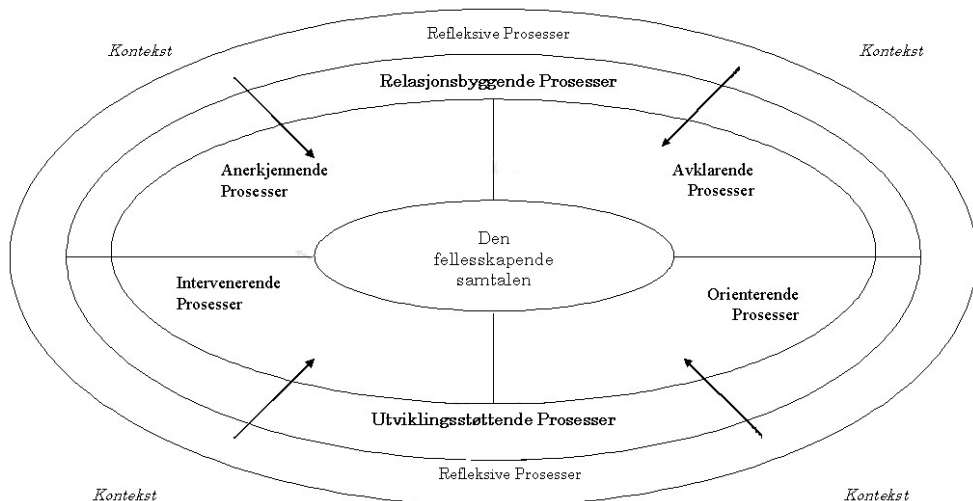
Refleksive Prosesser

Kontekst

Kontekst

Relasjonsbyggende Prosesser

Anerkjennende Prosesser

Avklarende Prosesser

Den fellesskapende samtalen

Intervenerende Prosesser

Orienterende Prosesser

Utviklingsstøttende Prosesser

Refleksive Prosesser

Kontekst

Kontekst